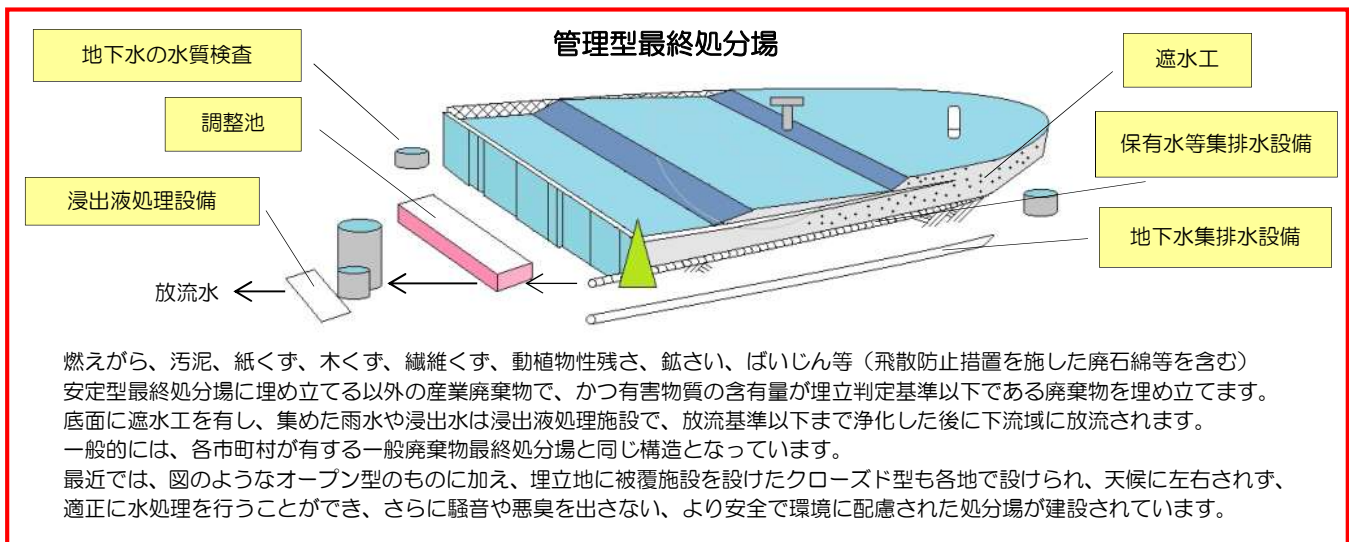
管理型最終処分場

地下水の水質検査

調整池

浸出液処理設備

放流水

遮水工

保有水等集排水設備

地下水集排水設備

燃えがら、汚泥、紙くず、木くず、繊維くず、動植物性残さ、鉱さい、ばいじん等（飛散防止措置を施した廃石綿等を含む）
安定型最終処分場に埋め立てる以外の産業廃棄物で、かつ有害物質の含有量が埋立判定基準以下である廃棄物を埋め立てます。
底面に遮水工を有し、集めた雨水や浸出水は浸出液処理施設で、放流基準以下まで浄化した後に下流域に放流されます。
一般的には、各市町村が有する一般廃棄物最終処分場と同じ構造となっています。
最近では、図のようなオープン型のものに加え、埋立地に被覆施設を設けたクローズド型も各地で設けられ、天候に左右されず、適正に水処理を行うことができ、さらに騒音や悪臭を出さない、より安全で環境に配慮された処分場が建設されています。